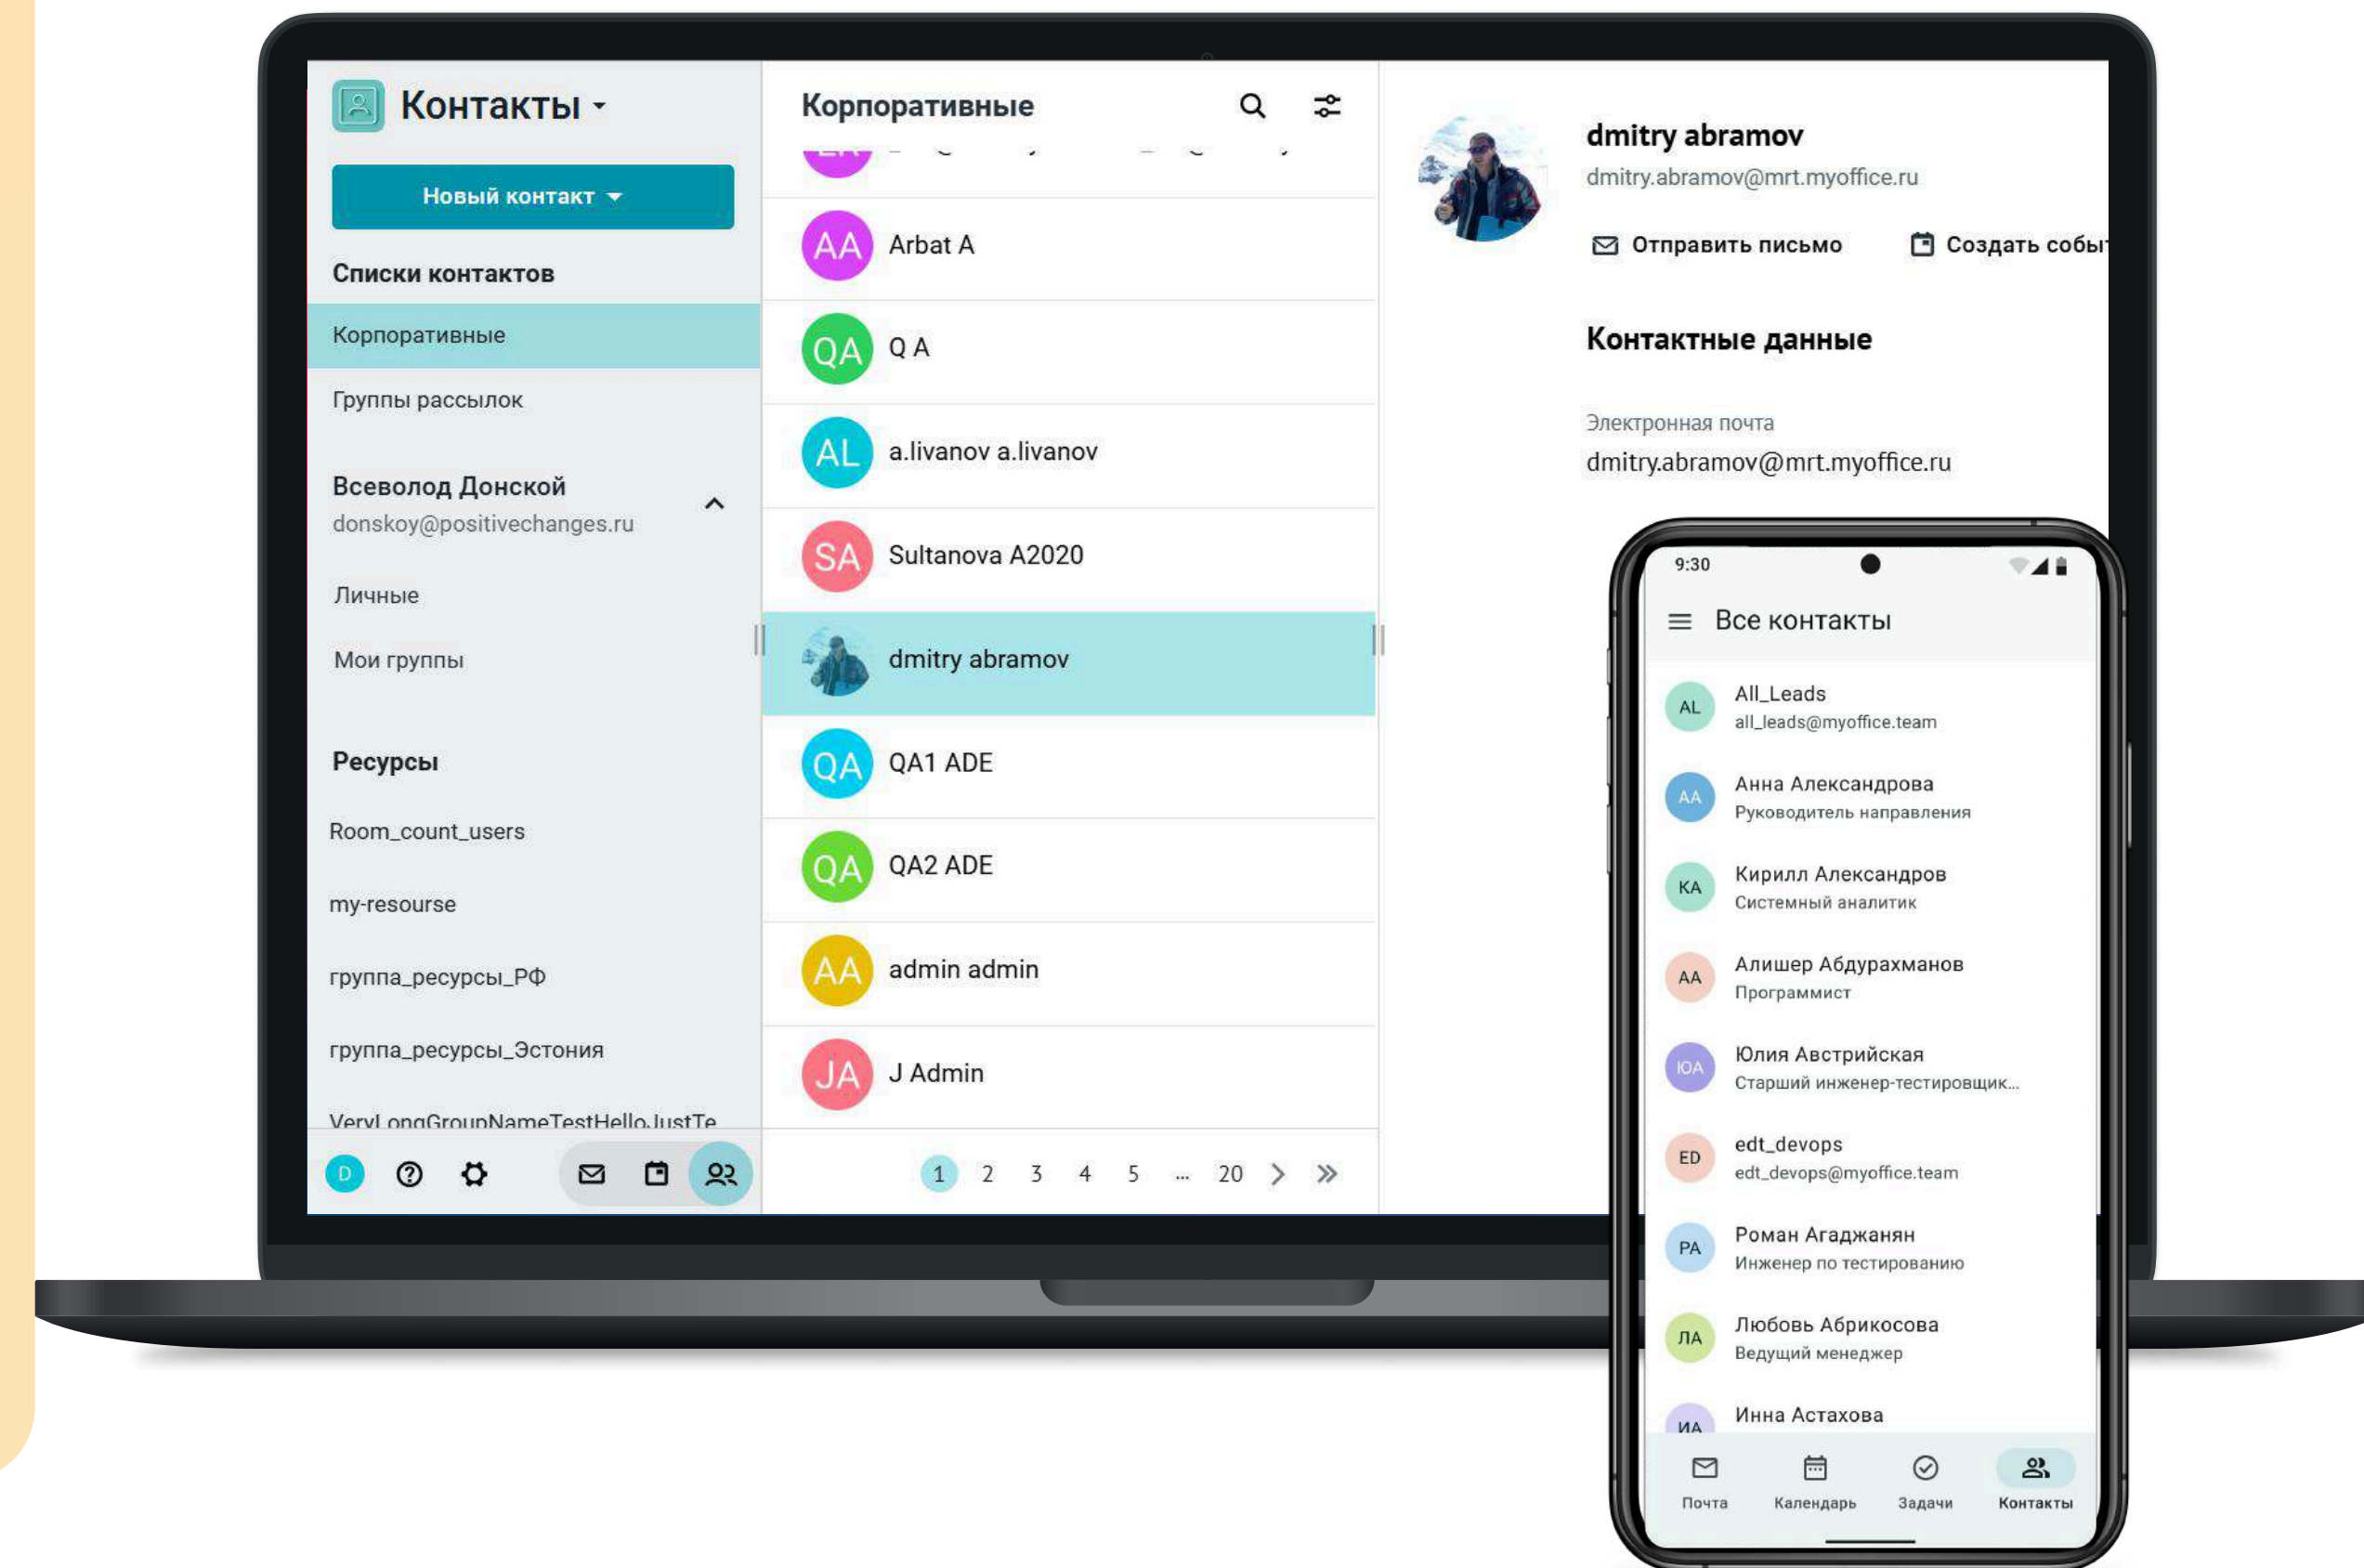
Контакты

Новый контакт

Списки контактов

Корпоративные

Группы рассылок

Всеволод Донской
donskoy@positivechanges.ru

Личные

Мои группы

Ресурсы

Room_count_users

my-resourse

группа_ресурсы_РФ

группа_ресурсы_Эстония

VeryLongGroupNameTestHelloJustTe

D

Корпоративные

AA Arbat A

QA Q A

AL a.livanov a.livanov

SA Sultanova A2020

dmitry abramov

QA QA1 ADE

QA QA2 ADE

AA admin admin

JA J Admin

1 2 3 4 5 ... 20

dmitry abramov
dmitry.abramov@mrt.myoffice.ru

Отправить письмо

Создать собы

Контактные данные

Электронная почта
dmitry.abramov@mrt.myoffice.ru

9:30

Все контакты

AL All_Leads
all_leads@myoffice.team

AA Анна Александрова
Руководитель направления

KA Кирилл Александров
Системный аналитик

AA Алишер Абдурахманов
Программист

ЮА Юлия Австрийская
Старший инженер-тестировщик...

ED edt_devops
edt_devops@myoffice.team

PA Роман Агаджанян
Инженер по тестированию

ЛА Любовь Абрикосова
Ведущий менеджер

ИА Инна Астахова

Почта
Календарь
Задачи
Контакты